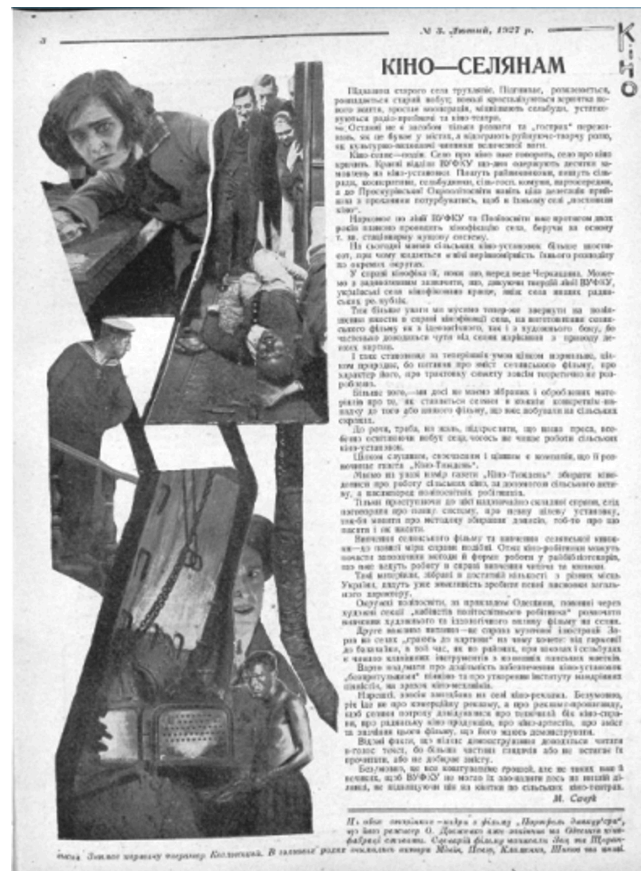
2 № 3. Липень, 1927 р.

КІНО

КІНО—СЕЛЯНАМ

Підвалини старого села трухлявіє. Поступово, розхитується, розпадається старий побут, новий кристалізується вперто, поволі, прослав желєзкої, зміняються селяна, устаткуються радіо-прийомні та кіно-театр.

Останні не з засобів тільки розваги та „гостра" переконаних, як це буває у містах, а відограють рубіжну-творчу роль, як культурно-освітні чинники величезної ваги.

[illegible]

Нарешті по лінії ВУФКУ за Політосвіти вже протягом двох років помітно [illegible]

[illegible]

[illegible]

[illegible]

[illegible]

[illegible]

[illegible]

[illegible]

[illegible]

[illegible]

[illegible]

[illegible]

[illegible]

М. Савур

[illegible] Зеленої церкви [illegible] Касинський. В заголовку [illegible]

На обох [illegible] з фільму „Портрет Доріана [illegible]" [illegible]